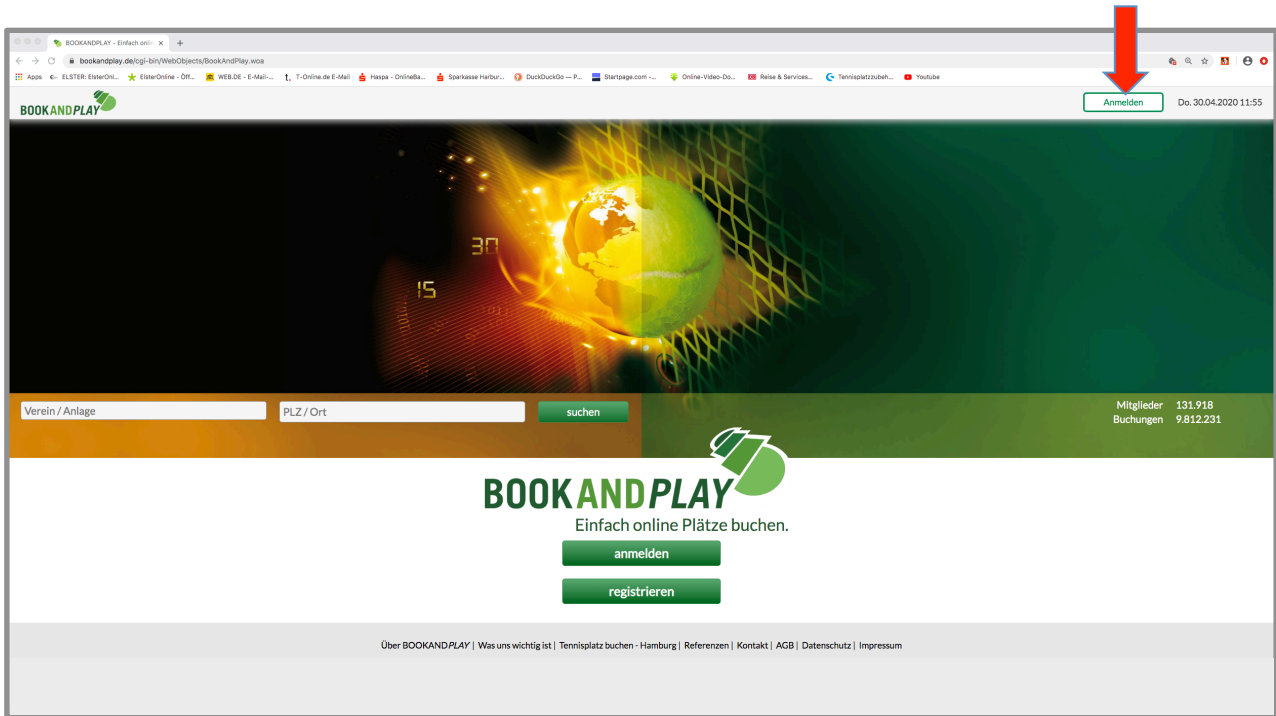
BOOKANDPLAY - Einfach onli ×

bookandplay.de/cgi-bin/WebObjects/BookAndPlay.woa

Apps ELSTER: ElsterOnl... ElsterOnline - Öff... WEB.DE - E-Mail-... T-Online.de E-Mail Haspa - OnlineBa... Sparkasse Harbur... DuckDuckGo — P... Startpage.com -... Online-Video-Do... Reise & Services... Tennisplatzzubeh... Youtube

BOOKANDPLAY

Anmelden Do. 30.04.2020 11:55

30
15

Verein / Anlage
PLZ / Ort
suchen

Mitglieder 131.918
Buchungen 9.812.231

BOOKANDPLAY
Einfach online Plätze buchen.

anmelden

registrieren

Über BOOKANDPLAY | Was uns wichtig ist | Tennisplatz buchen - Hamburg | Referenzen | Kontakt | AGB | Datenschutz | Impressum